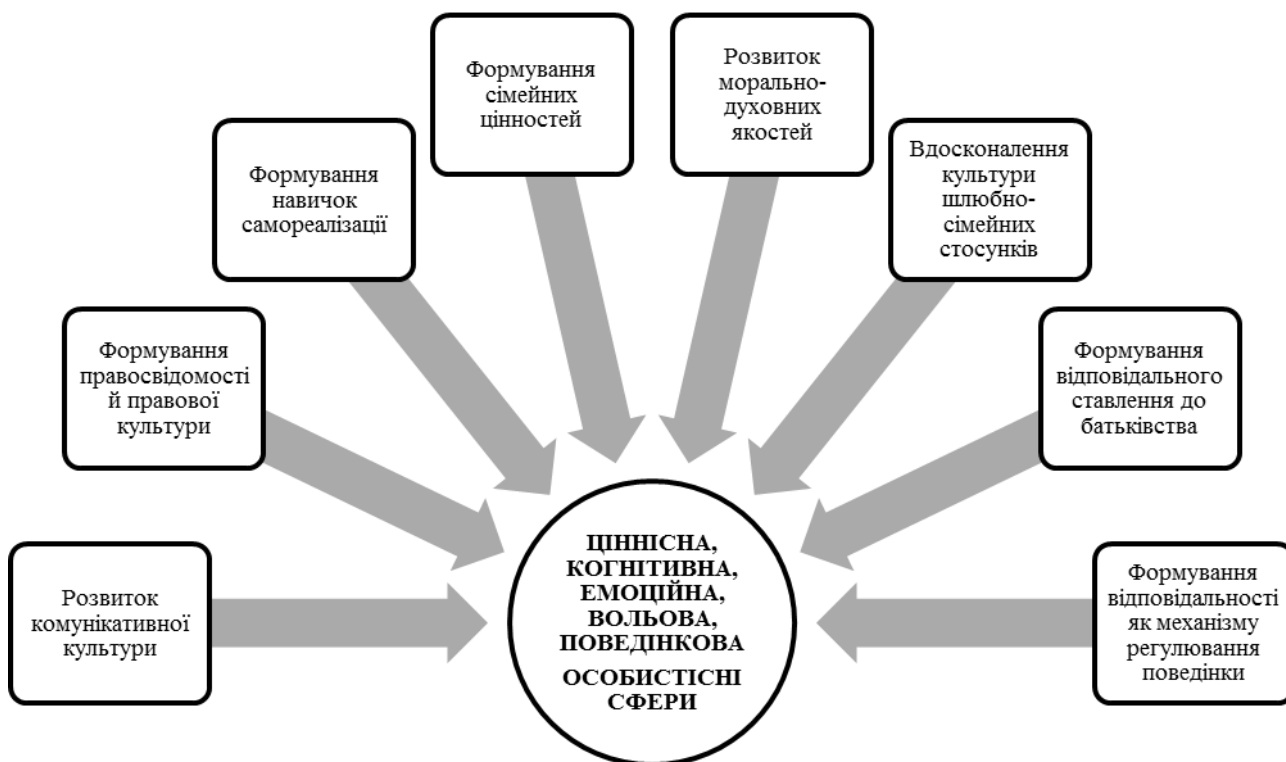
Формування сімейних цінностей

Розвиток морально-духовних якостей

Формування навичок самореалізації

Вдосконалення культури шлюбно-сімейних стосунків

Формування правосвідомості й правової культури

Формування відповідального ставлення до батьківства

Розвиток комунікативної культури

ЦІННІСНА, КОГНІТИВНА, ЕМОЦІЙНА, ВОЛЬОВА, ПОВЕДІНКОВА

ОСОБИСТІСНІ СФЕРИ

Формування відповідальності як механізму регулювання поведінки